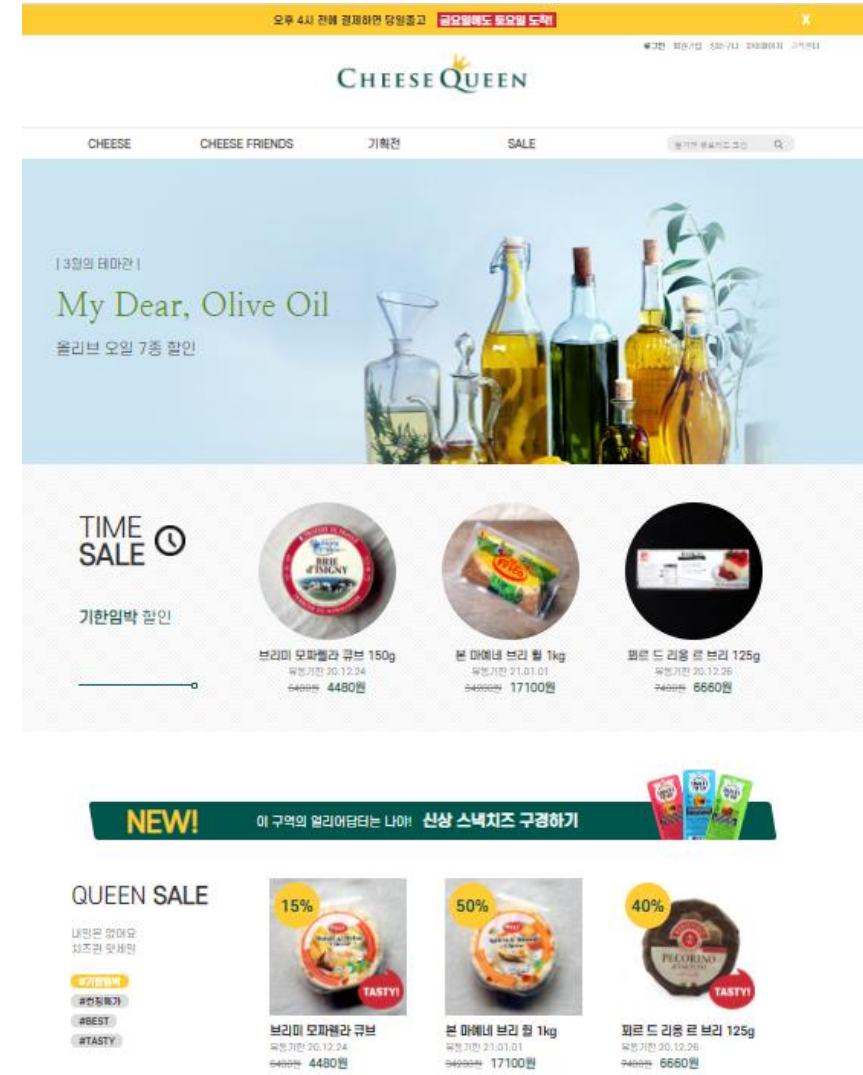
오후 4시 전에 결제하면 당일출고 금요일에도 토요일 도착!

X

로그인 회원가입 장바구니 마이페이지 고객센터

CHEESE QUEEN

CHEESE CHEESE FRIENDS 기획전 SALE

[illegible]

| 3월의 테마관 |

My Dear, Olive Oil

올리브 오일 7종 할인

TIME SALE

기한임박 할인

브리미 모짜렐라 큐브 150g
유통기한 20.12.24
6400원 4480원

본 마에네 브리 휠 1kg
유통기한 21.01.01
34900원 17100원

피르 드 리옹 르 브리 125g
유통기한 20.12.26
7400원 6660원

NEW! 이 구역의 얼리어답터는 나야! 신상 스낵치즈 구경하기

QUEEN SALE

내일은 없어요 치즈퀸 땡세일

#기한임박
#한정특가
#BEST
#TASTY

15%
TASTY!
브리미 모짜렐라 큐브
유통기한 20.12.24
6400원 4480원

50%
본 마에네 브리 휠 1kg
유통기한 21.01.01
34900원 17100원

40%
TASTY!
피르 드 리옹 르 브리 125g
유통기한 20.12.26
7400원 6660원